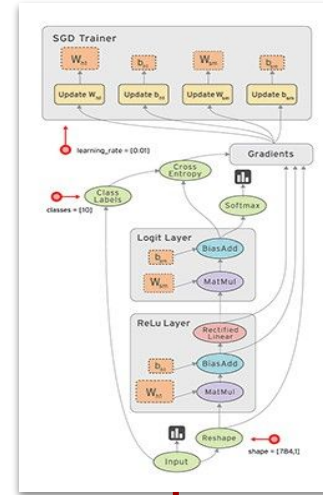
SGD Trainer

$W_{hl}$

$b_{hl}$

$W_{sm}$

$b_{sm}$

Update $W_{hl}$

Update $b_{hl}$

Update $W_{sm}$

Update $b_{sm}$

learning_rate = [0.01]

Gradients

Cross Entropy

Class Labels

classes = [10]

Softmax

Logit Layer

$b_{sm}$

BiasAdd

$W_{sm}$

MatMul

ReLu Layer

Rectified Linear

$b_{hl}$

BiasAdd

$W_{hl}$

MatMul

Reshape

shape = [784,1]

Input